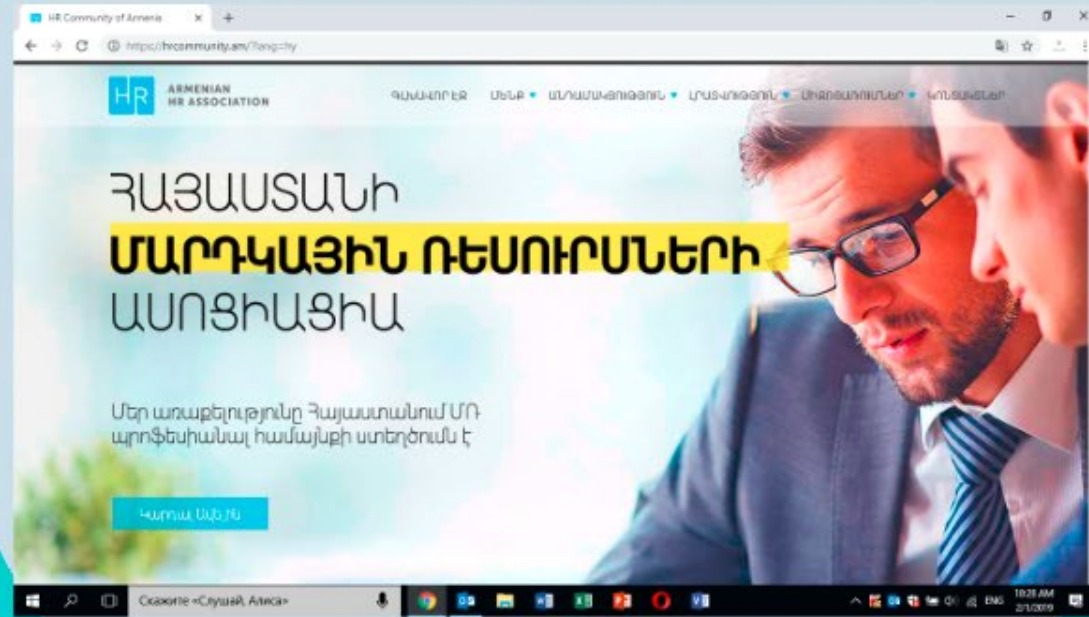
HR Community of Armenia ×
https://hrcommunity.am/?lang=hy

HR ARMENIAN HR ASSOCIATION

ԳԼԽԱՎՈՐ ԷՋ ՄԵՆՔ ԱՆԴԱՄԱԿՑՈՒԹՅՈՒՆ ԿՐԹԱԿԱՆ ԾՐԱԳՐԵՐ ՄԻՋՈՑԱՌՈՒՄՆԵՐ ԿՈՆՏԱԿՏՆԵՐ

ՀԱՅԱՍՏԱՆԻ
ՄԱՐԴԿԱՅԻՆ ՌԵՍՈՒՐՍՆԵՐԻ
ԱՍՈՑԻԱՑԻԱ

Մեր առաքելությունը Հայաստանում ՄՌ պրոֆեսիոնալ համայնքի ստեղծումն է

Կարդալ ավելին

Скажите «Слушай, Алиса»

ENG 10:28 AM 2/1/2019